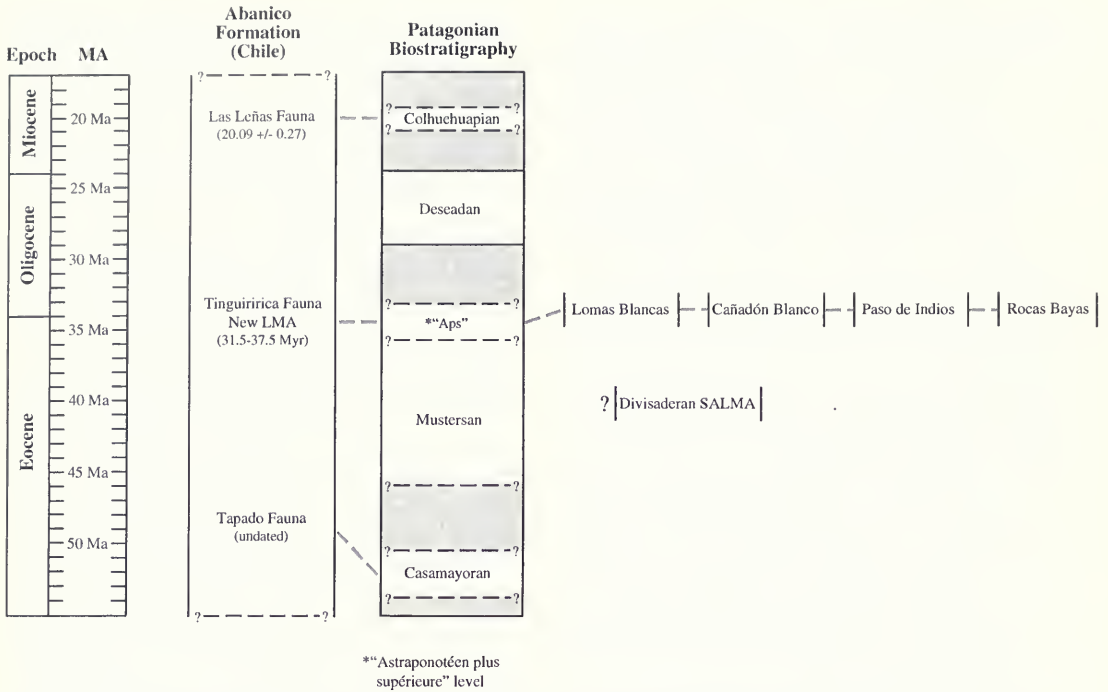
Epoch MA

Miocene
Oligocene
Eocene

20 Ma
25 Ma
30 Ma
35 Ma
40 Ma
45 Ma
50 Ma

Abanico Formation (Chile)

?- - - - -?

Las Leñas Fauna (20.09 +/- 0.27)

Tinguiririca Fauna New LMA (31.5-37.5 Myr)

Tapado Fauna (undated)

?- - - - -?

Patagonian Biostratigraphy

?- - - - -?
Colhuehuapian
?- - - - -?

Deseadan

?- - - - -?
*"Aps"
?- - - - -?

Mustersan

?- - - - -?

?- - - - -?
Casamayoran
?- - - - -?

Lomas Blancas - - Cañadón Blanco - - Paso de Indios - - Rocas Bayas

? Divisaderan SALMA

*"Astraponotéen plus supérieure" level